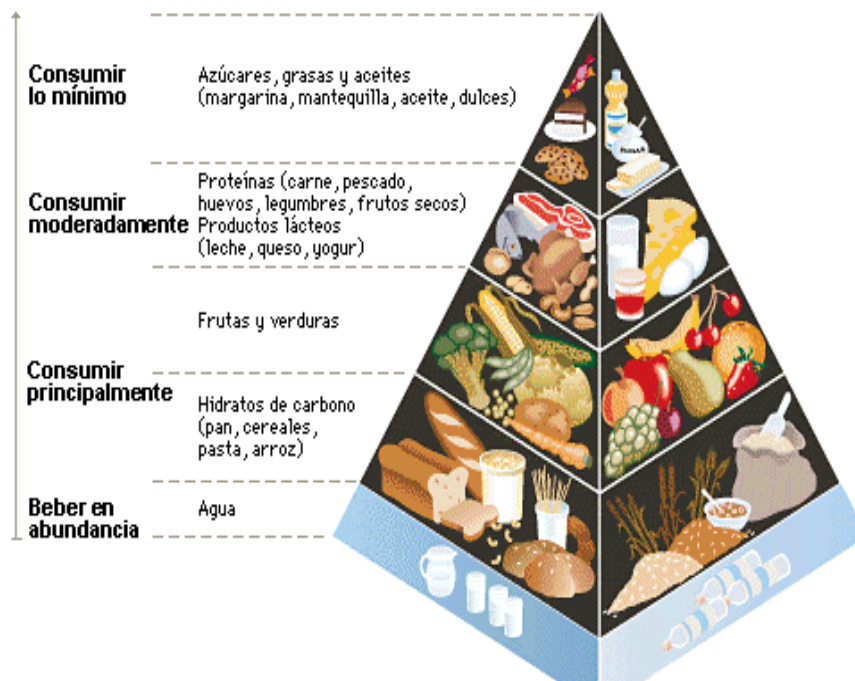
Consumir lo mínimo

Azúcares, grasas y aceites (margarina, mantequilla, aceite, dulces)

Consumir moderadamente

Proteínas (carne, pescado, huevos, legumbres, frutos secos)
Productos lácteos (leche, queso, yogur)

Frutas y verduras

Consumir principalmente

Hidratos de carbono (pan, cereales, pasta, arroz)

Beber en abundancia

Agua